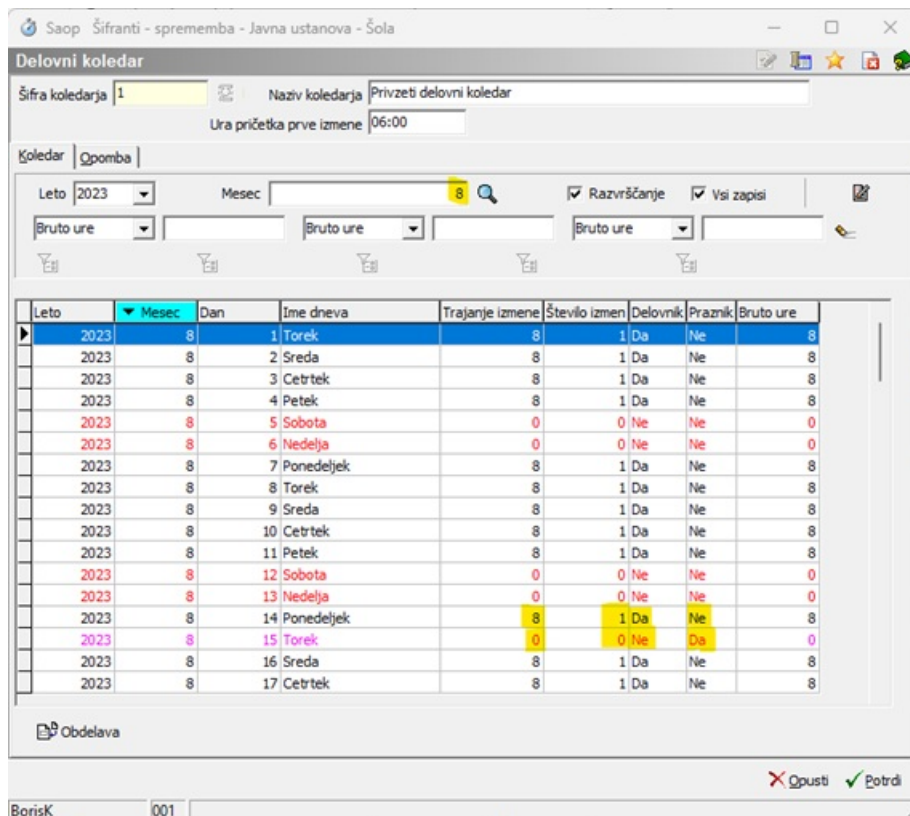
Saop Šifranti - sprememba - Javna ustanova - Šola

Delovni koledar

Šifra koledarja 1

Naziv koledarja Privzeti delovni koledar

Ura pričetka prve izmene 06:00

Koledar | Opomba

Leto 2023 Mesec 8 ☑ Razvrščanje ☑ Vsi zapisi

Bruto ure Bruto ure Bruto ure

| Leto | Mesec | Dan | Ime dneva | Trajanje izmene | Število izmen | Delovnik | Praznik | Bruto ure |
|---|---|---|---|---|---|---|---|---|
| 2023 | 8 | 1 | Torek | 8 | 1 | Da | Ne | 8 |
| 2023 | 8 | 2 | Sreda | 8 | 1 | Da | Ne | 8 |
| 2023 | 8 | 3 | Cetrtek | 8 | 1 | Da | Ne | 8 |
| 2023 | 8 | 4 | Petek | 8 | 1 | Da | Ne | 8 |
| 2023 | 8 | 5 | Sobota | 0 | 0 | Ne | Ne | 0 |
| 2023 | 8 | 6 | Nedelja | 0 | 0 | Ne | Ne | 0 |
| 2023 | 8 | 7 | Ponedeljek | 8 | 1 | Da | Ne | 8 |
| 2023 | 8 | 8 | Torek | 8 | 1 | Da | Ne | 8 |
| 2023 | 8 | 9 | Sreda | 8 | 1 | Da | Ne | 8 |
| 2023 | 8 | 10 | Cetrtek | 8 | 1 | Da | Ne | 8 |
| 2023 | 8 | 11 | Petek | 8 | 1 | Da | Ne | 8 |
| 2023 | 8 | 12 | Sobota | 0 | 0 | Ne | Ne | 0 |
| 2023 | 8 | 13 | Nedelja | 0 | 0 | Ne | Ne | 0 |
| 2023 | 8 | 14 | Ponedeljek | 8 | 1 | Da | Ne | 8 |
| 2023 | 8 | 15 | Torek | 0 | 0 | Ne | Da | 0 |
| 2023 | 8 | 16 | Sreda | 8 | 1 | Da | Ne | 8 |
| 2023 | 8 | 17 | Cetrtek | 8 | 1 | Da | Ne | 8 |

Obdelava

Opusti Potrdi

BorisK 001